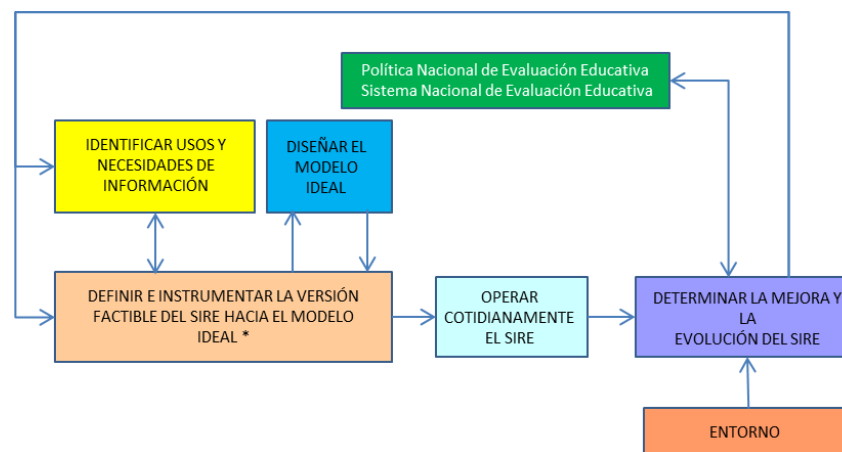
Política Nacional de Evaluación Educativa
Sistema Nacional de Evaluación Educativa

IDENTIFICAR USOS Y NECESIDADES DE INFORMACIÓN

DISEÑAR EL MODELO IDEAL

DEFINIR E INSTRUMENTAR LA VERSIÓN FACTIBLE DEL SIRE HACIA EL MODELO IDEAL *

OPERAR COTIDIANAMENTE EL SIRE

DETERMINAR LA MEJORA Y LA EVOLUCIÓN DEL SIRE

ENTORNO